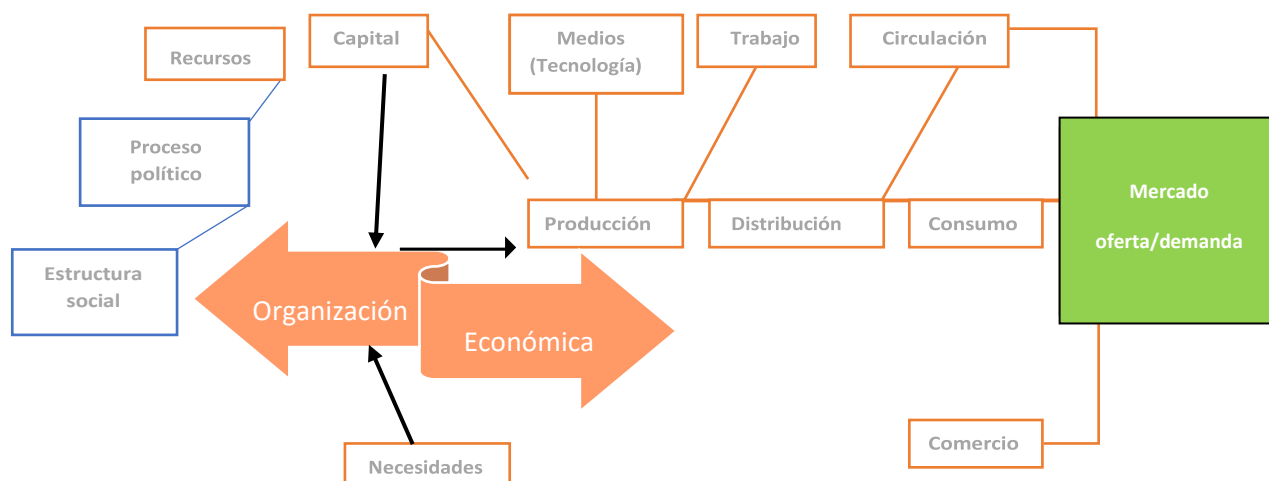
Recursos

Capital

Medios (Tecnología)

Trabajo

Circulación

Proceso político

Estructura social

Producción

Distribución

Consumo

Mercado oferta/demanda

Organización

Económica

Necesidades

Comercio